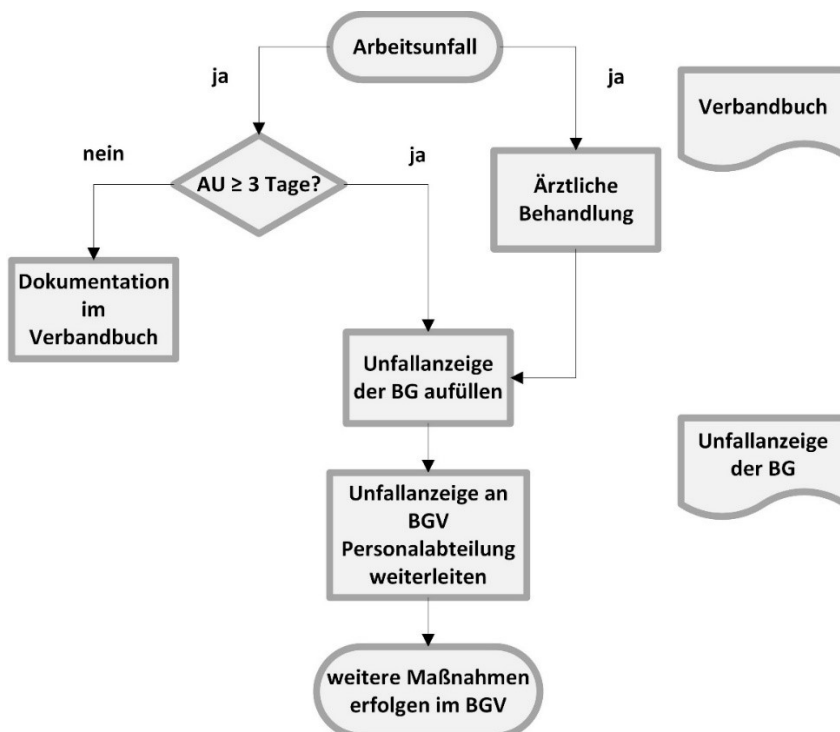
Arbeitsunfall

ja

ja

Verbandbuch

nein

AU ≥ 3 Tage?

ja

Ärztliche Behandlung

Dokumentation im Verbandbuch

Unfallanzeige der BG aufüllen

Unfallanzeige der BG

Unfallanzeige an BGV Personalabteilung weiterleiten

weitere Maßnahmen erfolgen im BGV